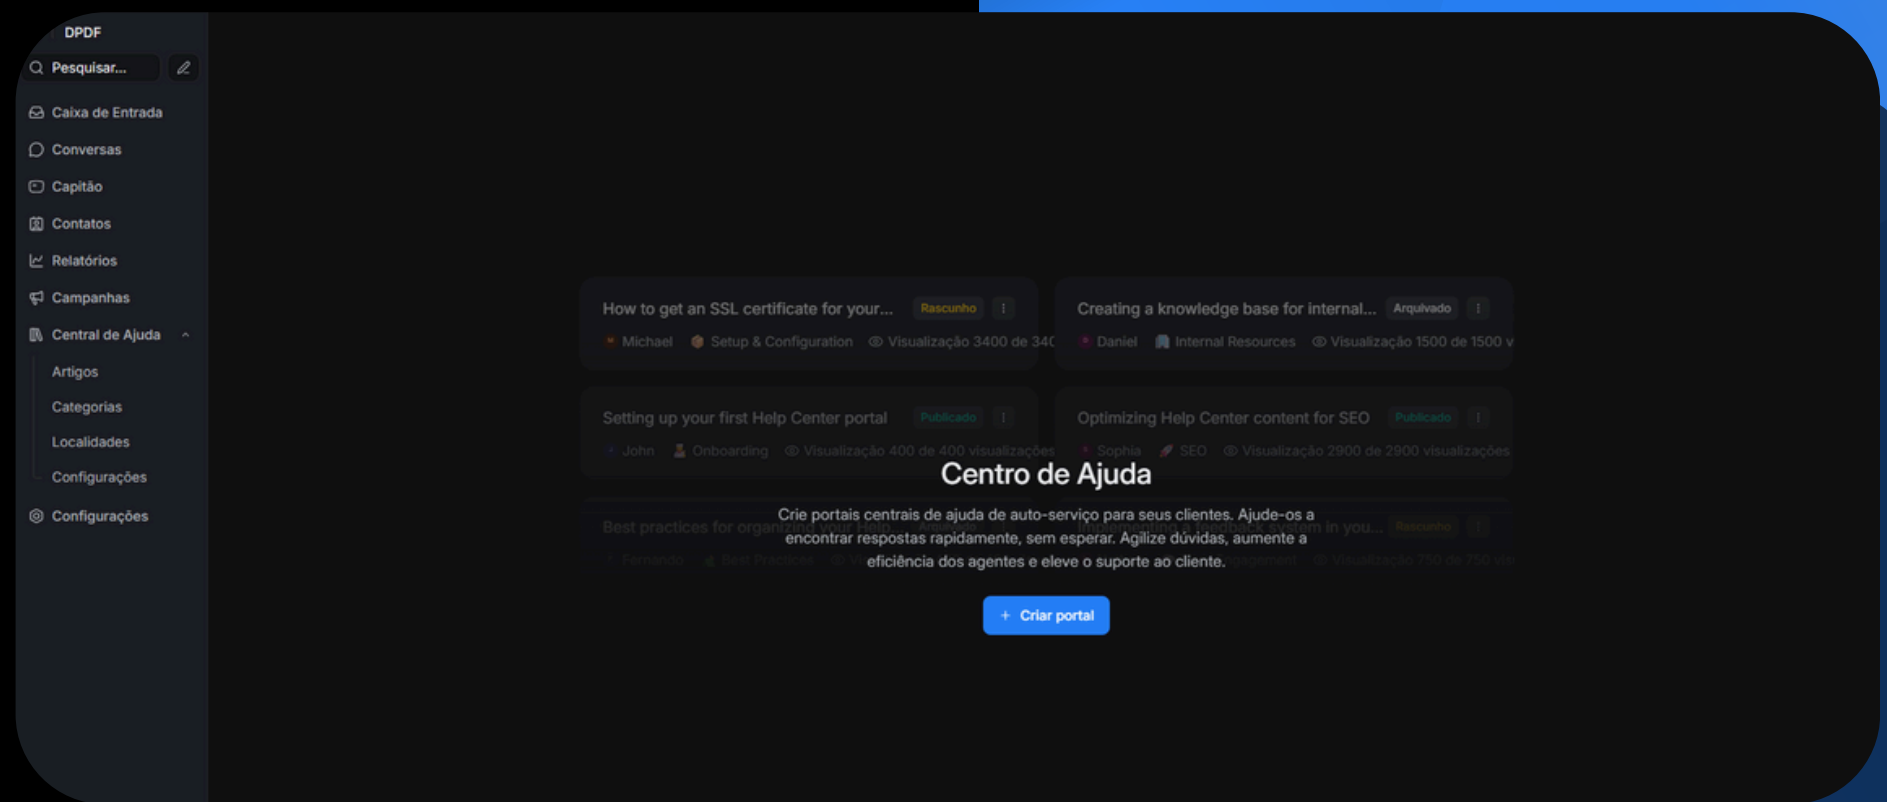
DPDF

Pesquisar...

Caixa de Entrada
Conversas
Capitão
Contatos
Relatórios
Campanhas
Central de Ajuda
Artigos
Categorias
Localidades
Configurações
Configurações

How to get an SSL certificate for your... Rascunho
Michael Setup & Configuration Visualização 3400 de 340

Creating a knowledge base for internal... Arquivado
Daniel Internal Resources Visualização 1500 de 1500 v

Setting up your first Help Center portal Publicado
John Onboarding Visualização 400 de 400 visualizações

Optimizing Help Center content for SEO Publicado
Sophia SEO Visualização 2900 de 2900 visualizações

Best practices for organizing your Help... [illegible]
Fernando Best Practices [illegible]

Implementing a feedback system in you... Rascunho
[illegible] Engagement Visualização 750 de 750 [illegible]

Centro de Ajuda

Crie portais centrais de ajuda de auto-serviço para seus clientes. Ajude-os a encontrar respostas rapidamente, sem esperar. Agilize dúvidas, aumente a eficiência dos agentes e eleve o suporte ao cliente.

+ Criar portal